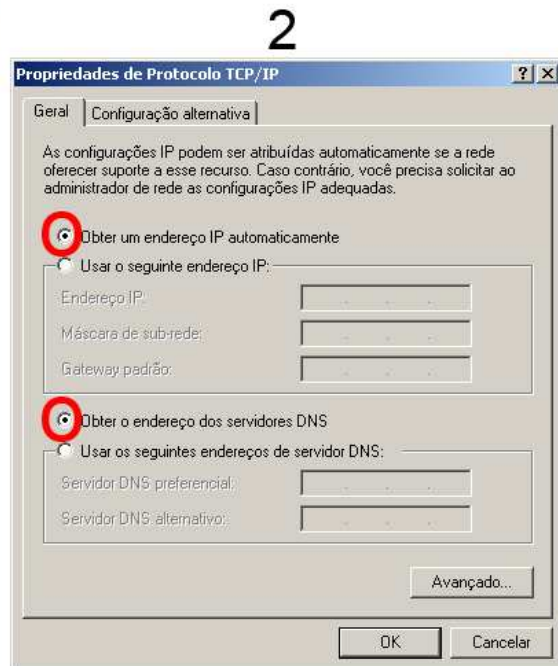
2

Propriedades de Protocolo TCP/IP

?
X

Geral
Configuração alternativa

As configurações IP podem ser atribuídas automaticamente se a rede oferecer suporte a esse recurso. Caso contrário, você precisa solicitar ao administrador de rede as configurações IP adequadas.

Obter um endereço IP automaticamente

Usar o seguinte endereço IP:

Endereço IP:

Máscara de sub-rede:

Gateway padrão:

Obter o endereço dos servidores DNS

Usar os seguintes endereços de servidor DNS:

Servidor DNS preferencial:

Servidor DNS alternativo:

Avançado...

OK
Cancelar